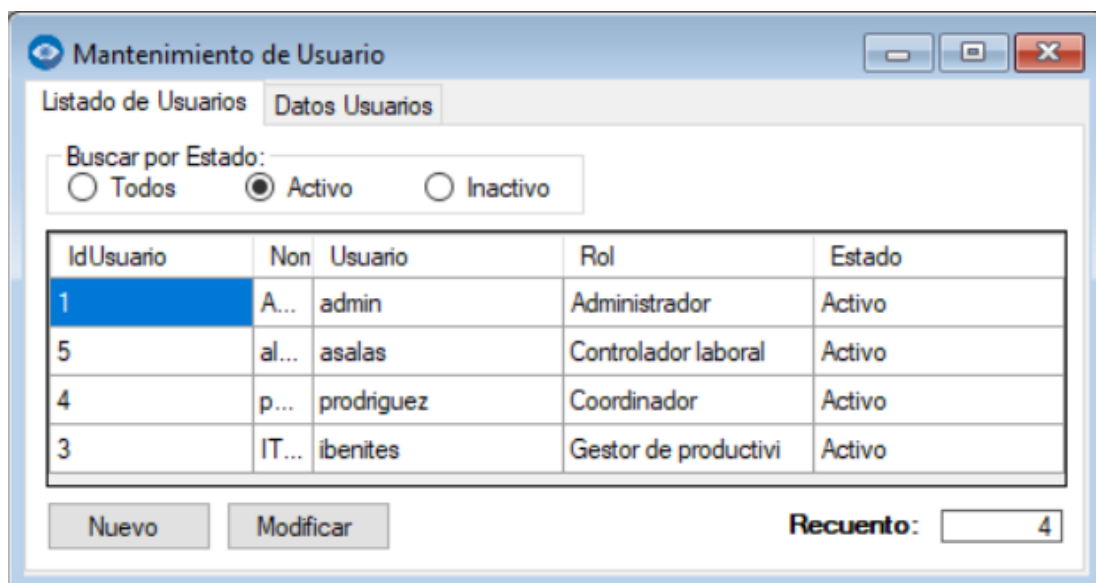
Mantenimiento de Usuario

Listado de Usuarios | Datos Usuarios

Buscar por Estado:
Todos
Activo
Inactivo

| IdUsuario | Non | Usuario | Rol | Estado |
|---|---|---|---|---|
| 1 | A... | admin | Administrador | Activo |
| 5 | al... | asalas | Controlador laboral | Activo |
| 4 | p... | prodriguez | Coordinador | Activo |
| 3 | IT... | ibenites | Gestor de productivi | Activo |

Nuevo
Modificar
Recuento: 4